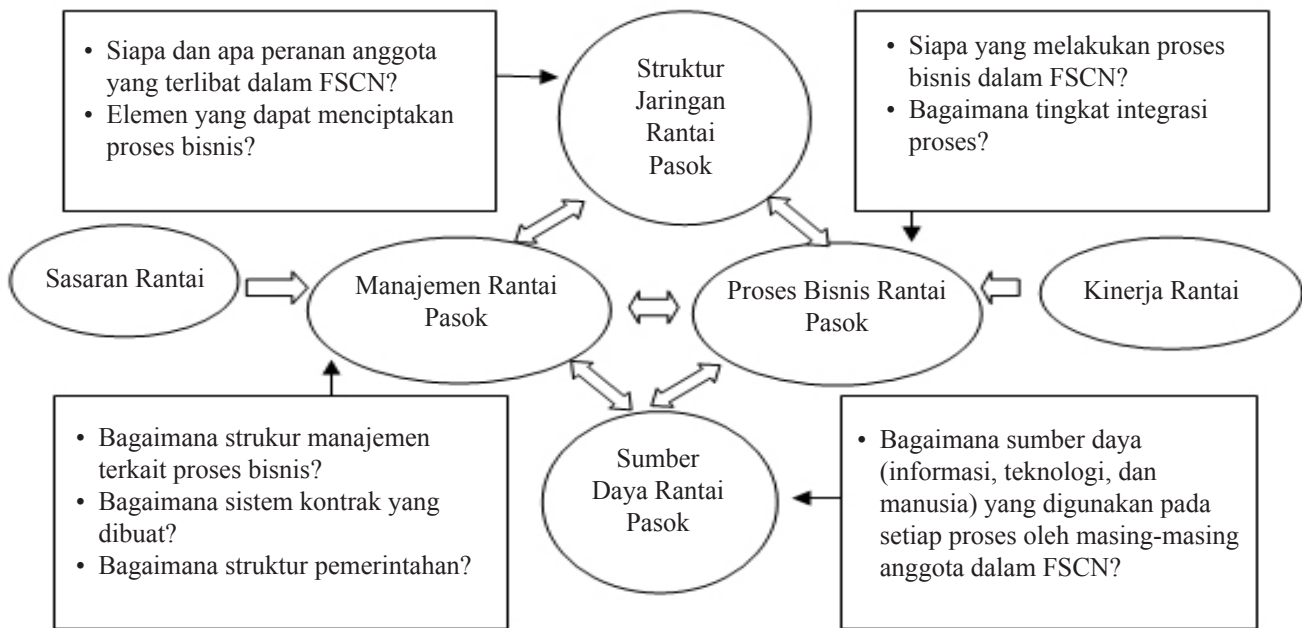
• Siapa dan apa peranan anggota yang terlibat dalam FSCN?
• Elemen yang dapat menciptakan proses bisnis?

Struktur Jaringan Rantai Pasok

• Siapa yang melakukan proses bisnis dalam FSCN?
• Bagaimana tingkat integrasi proses?

Sasaran Rantai

Manajemen Rantai Pasok

Proses Bisnis Rantai Pasok

Kinerja Rantai

• Bagaimana strukur manajemen terkait proses bisnis?
• Bagaimana sistem kontrak yang dibuat?
• Bagaimana struktur pemerintahan?

Sumber Daya Rantai Pasok

• Bagaimana sumber daya (informasi, teknologi, dan manusia) yang digunakan pada setiap proses oleh masing-masing anggota dalam FSCN?